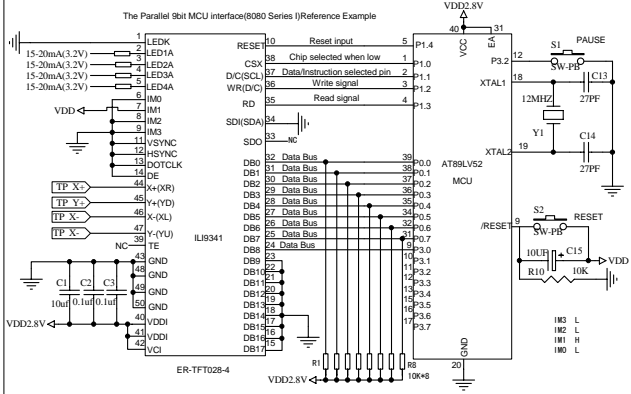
The Parallel 9bit MCU interface(8080 Series I)Reference Example

VDD2.8V

1 LEDK
2 LED1A 15-20mA(3.2V)
3 LED2A 15-20mA(3.2V)
4 LED3A 15-20mA(3.2V)
5 LED4A 15-20mA(3.2V)
6 IM0
7 IM1 VDD
8 IM2
9 IM3
11 VSYNC
12 HSYNC
13 DOTCLK
14 DE
44 X+(XR) TP X+
45 Y+(YD) TP Y+
46 X-(XL) TP X-
47 Y-(YU) TP X-
39 TE NC
43 GND
48 GND
49 GND
50 GND
40 VDDI
41 VDDI
42 VCI
C1 10uf
C2 0.1uf
C3 0.1uf
VDD2.8V

ILI9341

10 RESET — Reset input — 5 P1.4
38 CSX — Chip selected when low — 1 P1.0
37 D/C(SCL) — Data/Instruction selected pin — 2 P1.1
36 WR(D/C) — Write signal — 3 P1.2
35 RD — Read signal — 4 P1.3
34 SDI(SDA)
33 SDO NC
32 DB0 Data Bus 39 P0.0
31 DB1 Data Bus 38 P0.1
30 DB2 Data Bus 37 P0.2
29 DB3 Data Bus 36 P0.3
28 DB4 Data Bus 35 P0.4
27 DB5 Data Bus 34 P0.5
26 DB6 Data Bus 33 P0.6
25 DB7 Data Bus 32 P0.7
24 DB8 Data Bus 31 P3.0
23 DB9
22 DB10
21 DB11
20 DB12
19 DB13
18 DB14
17 DB15
16 DB16
15 DB17

ER-TFT028-4

R1 R8
10K*8
VDD2.8V

40 VCC 31 EA
AT89LV52
MCU
10 P3.0
11 P3.1
12 P3.2
13 P3.3
14 P3.4
15 P3.5
16 P3.6
17 P3.7
20 GND

12 P3.2 S1 PAUSE SW-PB
18 XTAL1 C13 27PF
12MHZ Y1
19 XTAL2 C14 27PF
9 /RESET S2 RESET SW-PB
10UF C15 VDD
R10 10K

IM3 L
IM2 L
IM1 H
IM0 L